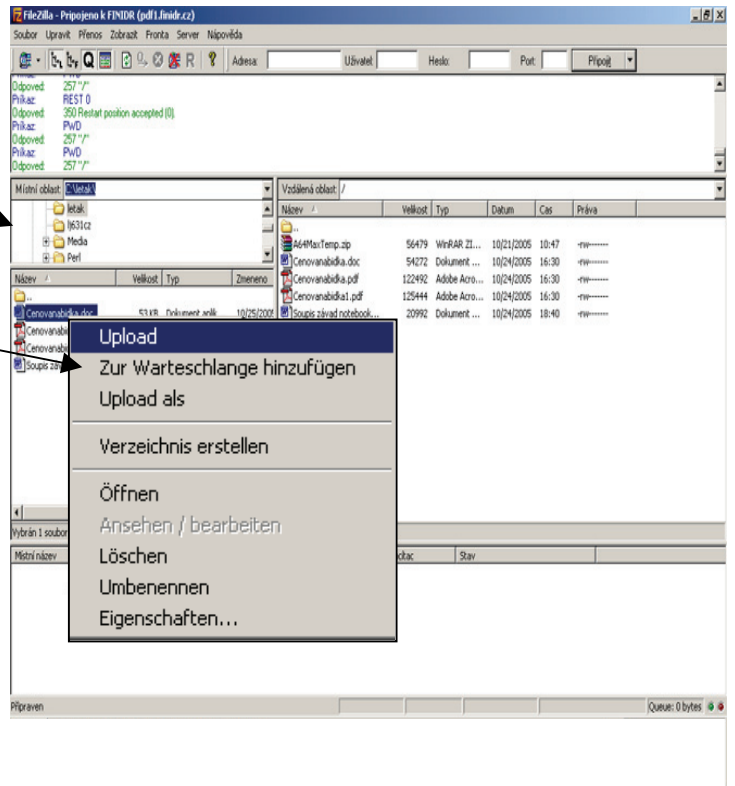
FileZilla - Pripojeno k FINIDR (pdf1.finidr.cz)

Soubor Upravit Přenos Zobrazit Fronta Server Nápověda

Adresa: Uživatel: Heslo: Port: Připojit

Odpoved: 257 "/"
Prikaz: REST 0
Odpoved: 350 Restart position accepted (0).
Prikaz: PWD
Odpoved: 257 "/"
Prikaz: PWD
Odpoved: 257 "/"

Místní oblast: E:\letak\

letak
tj631cz
Media
Perl

| Název | Velikost | Typ | Zmeneno |
|---|---|---|---|
| .. | | | |
| Cenovanabidka.doc | 53 KB | Dokument aplik... | 10/25/2005 |
| Cenovanabi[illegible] | | | |
| Cenovanabi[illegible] | | | |
| Soupis za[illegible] | | | |

Vzdálená oblast: /

| Název | Velikost | Typ | Datum | Cas | Práva |
|---|---|---|---|---|---|
| .. | | | | | |
| A64MaxTemp.zip | 56479 | WinRAR ZI... | 10/21/2005 | 10:47 | -rw------- |
| Cenovanabidka.doc | 54272 | Dokument ... | 10/24/2005 | 16:30 | -rw------- |
| Cenovanabidka.pdf | 122492 | Adobe Acro... | 10/24/2005 | 16:30 | -rw------- |
| Cenovanabidka1.pdf | 125444 | Adobe Acro... | 10/24/2005 | 16:30 | -rw------- |
| Soupis závad notebook... | 20992 | Dokument ... | 10/24/2005 | 18:40 | -rw------- |

Upload
Zur Warteschlange hinzufügen
Upload als
Verzeichnis erstellen
Öffnen
Ansehen / bearbeiten
Löschen
Umbenenennen
Eigenschaften...

Vybrán 1 soubor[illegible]

Místní název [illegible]čítač Stav

Připraven

Queue: 0 bytes